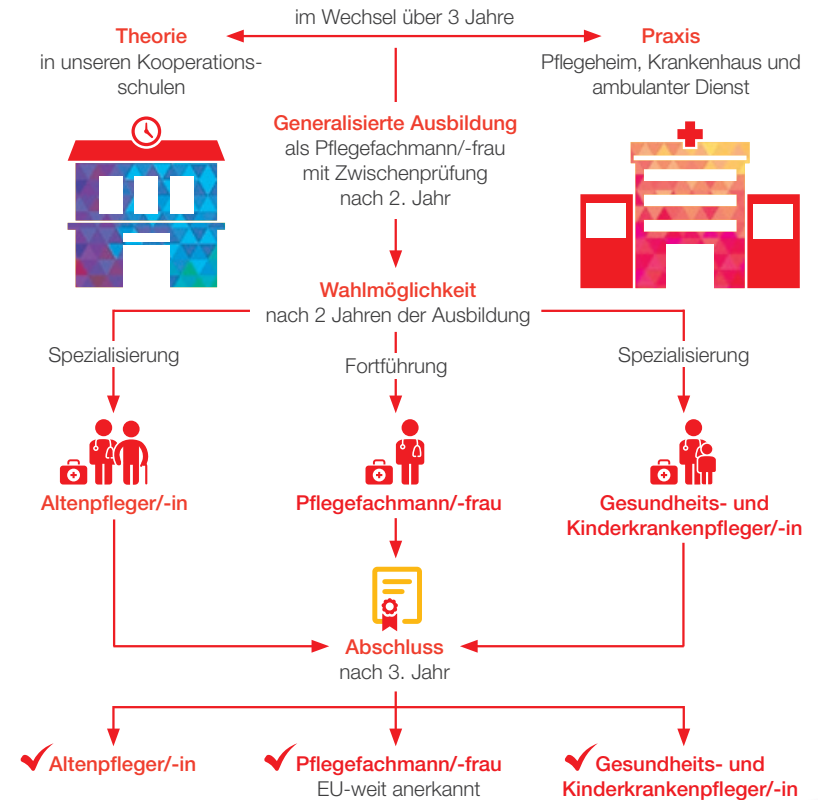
im Wechsel über 3 Jahre

Theorie
in unseren Kooperationsschulen

Praxis
Pflegeheim, Krankenhaus und ambulanter Dienst

Generalisierte Ausbildung
als Pflegefachmann/-frau
mit Zwischenprüfung
nach 2. Jahr

Wahlmöglichkeit
nach 2 Jahren der Ausbildung

Spezialisierung

Fortführung

Spezialisierung

Altenpfleger/-in

Pflegefachmann/-frau

Gesundheits- und Kinderkrankenpfleger/-in

Abschluss
nach 3. Jahr

Altenpfleger/-in

Pflegefachmann/-frau
EU-weit anerkannt

Gesundheits- und Kinderkrankenpfleger/-in